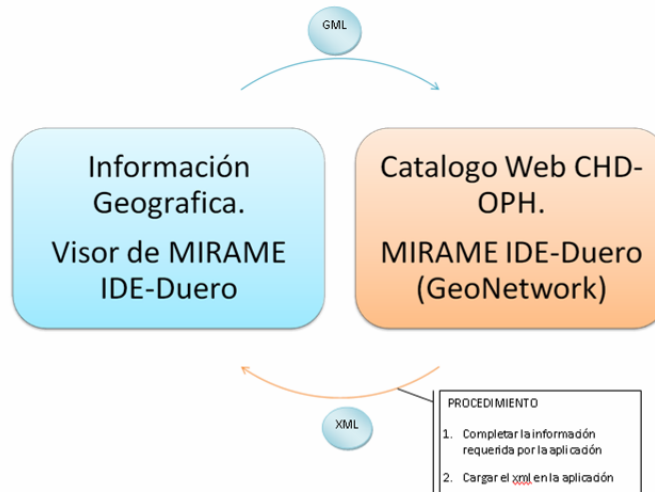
GML

Información Geografica.

Visor de MIRAME IDE-Duero

Catalogo Web CHD-OPH.

MIRAME IDE-Duero (GeoNetwork)

XML

PROCEDIMIENTO

1. Completar la información requerida por la aplicación

2. Cargar el xml en la aplicación